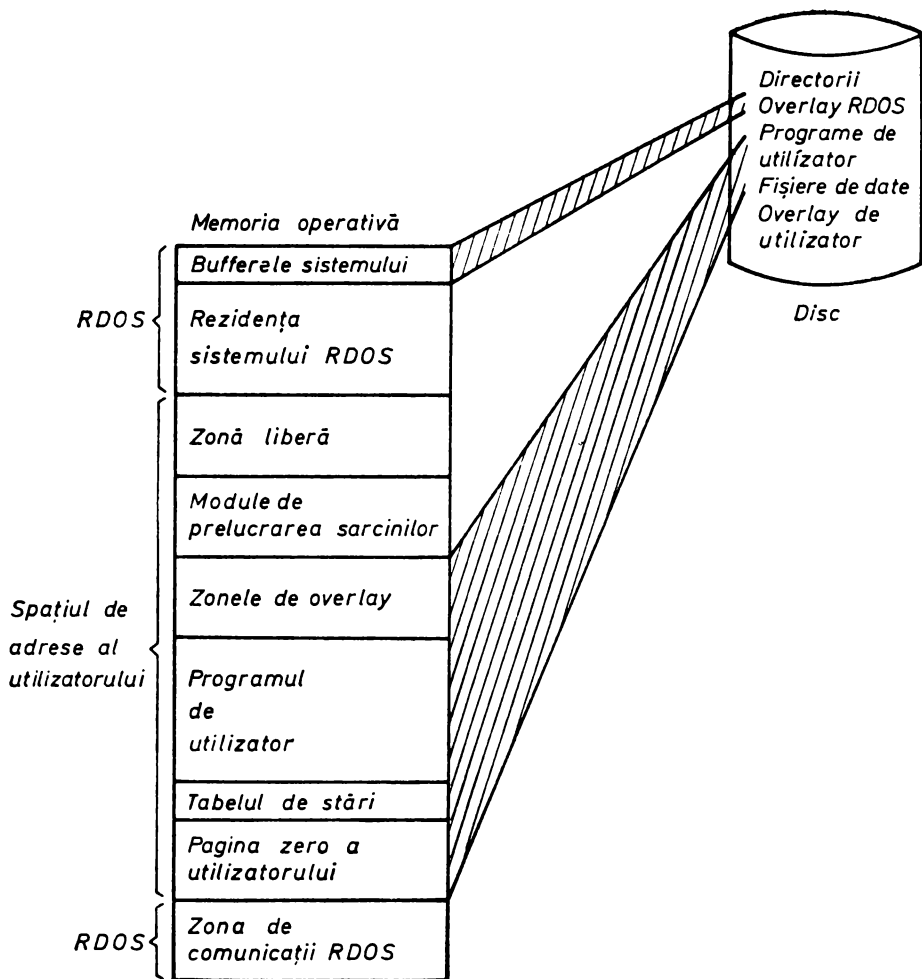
Directorii
Overlay RDOS
Programe de utilizator
Fișiere de date
Overlay de utilizator

Disc

Memoria operativă

RDOS

Bufferele sistemului

Rezidența sistemului RDOS

Spațiul de adrese al utilizatorului

Zonă liberă

Module de prelucrarea sarcinilor

Zonele de overlay

Programul de utilizator

Tabelul de stări

Pagina zero a utilizatorului

RDOS

Zona de comunicații RDOS